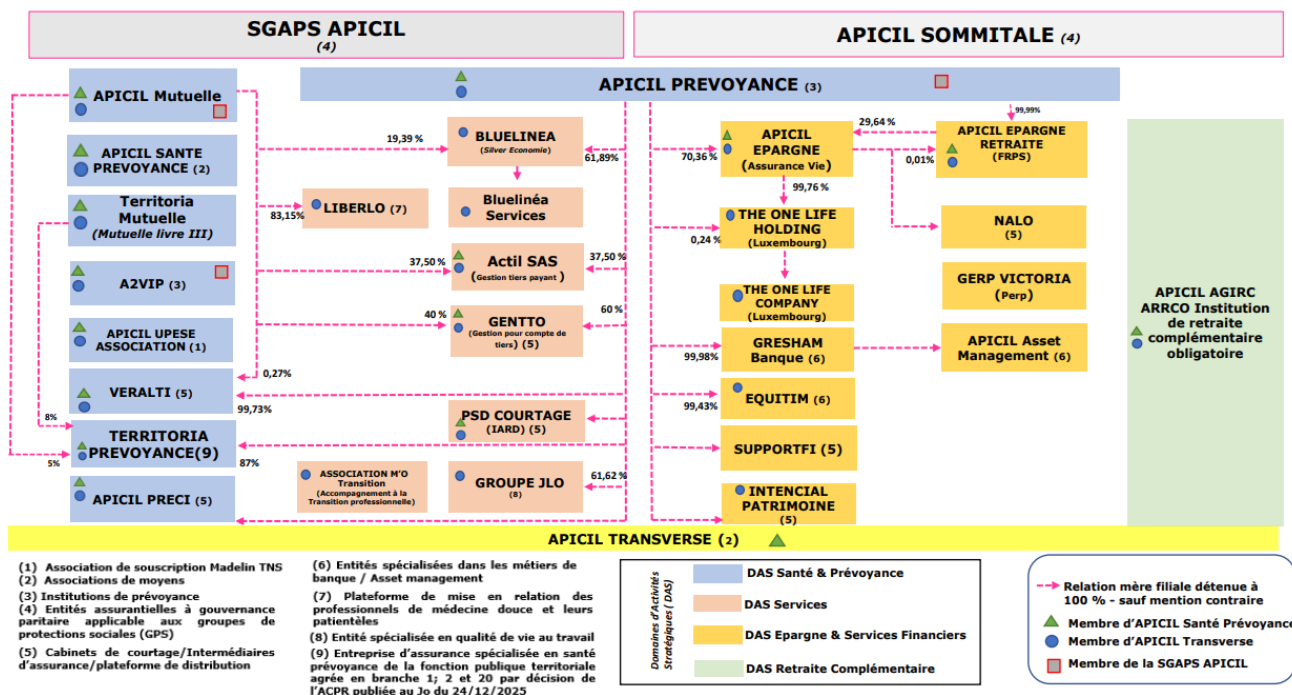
SGAPS APICIL
(4)

APICIL SOMMITALE (4)

APICIL PREVOYANCE (3)

APICIL Mutuelle

APICIL SANTE PREVOYANCE (2)

Territoria Mutuelle
(Mutuelle livre III)

A2VIP (3)

APICIL UPESE ASSOCIATION (1)

VERALTI (5)

TERRITORIA PREVOYANCE(9)

APICIL PRECI (5)

19,39 %

BLUELINEA
(Silver Economie)

61,89%

Bluelinéa Services

83,15%

LIBERLO (7)

37,50 %

Actil SAS
(Gestion tiers payant)

37,50 %

40 %

GENTTO
(Gestion pour compte de tiers) (5)

60 %

0,27%

99,73%

8%

5%

87%

PSD COURTAGE
(IARD) (5)

ASSOCIATION M'O Transition
(Accompagnement à la Transition professionnelle)

GROUPE JLO
(8)

61,62 %

29,64 %

99,99%

70,36 %

APICIL EPARGNE
(Assurance Vie)

APICIL EPARGNE RETRAITE
(FRPS)

0,01%

99,76 %

0,24 %

THE ONE LIFE HOLDING
(Luxembourg)

NALO
(5)

THE ONE LIFE COMPANY
(Luxembourg)

GERP VICTORIA
(Perp)

99,98%

GRESHAM Banque (6)

APICIL Asset Management (6)

99,43%

EQUITIM (6)

SUPPORTFI (5)

INTENCIAL PATRIMOINE
(5)

APICIL AGIRC ARRCO Institution de retraite complémentaire obligatoire

APICIL TRANSVERSE (2)

(1) Association de souscription Madelin TNS
(2) Associations de moyens
(3) Institutions de prévoyance
(4) Entités assurantielles à gouvernance paritaire applicable aux groupes de protections sociales (GPS)
(5) Cabinets de courtage/Intermédiaires d'assurance/plateforme de distribution

(6) Entités spécialisées dans les métiers de banque / Asset management
(7) Plateforme de mise en relation des professionnels de médecine douce et leurs patientèles
(8) Entité spécialisée en qualité de vie au travail
(9) Entreprise d'assurance spécialisée en santé prévoyance de la fonction publique territoriale agrée en branche 1; 2 et 20 par décision de l'ACPR publiée au Jo du 24/12/2025

Domaines d'Activités Stratégiques (DAS)

DAS Santé & Prévoyance

DAS Services

DAS Epargne & Services Financiers

DAS Retraite Complémentaire

Relation mère filiale détenue à 100 % - sauf mention contraire

Membre d'APICIL Santé Prévoyance

Membre d'APICIL Transverse

Membre de la SGAPS APICIL